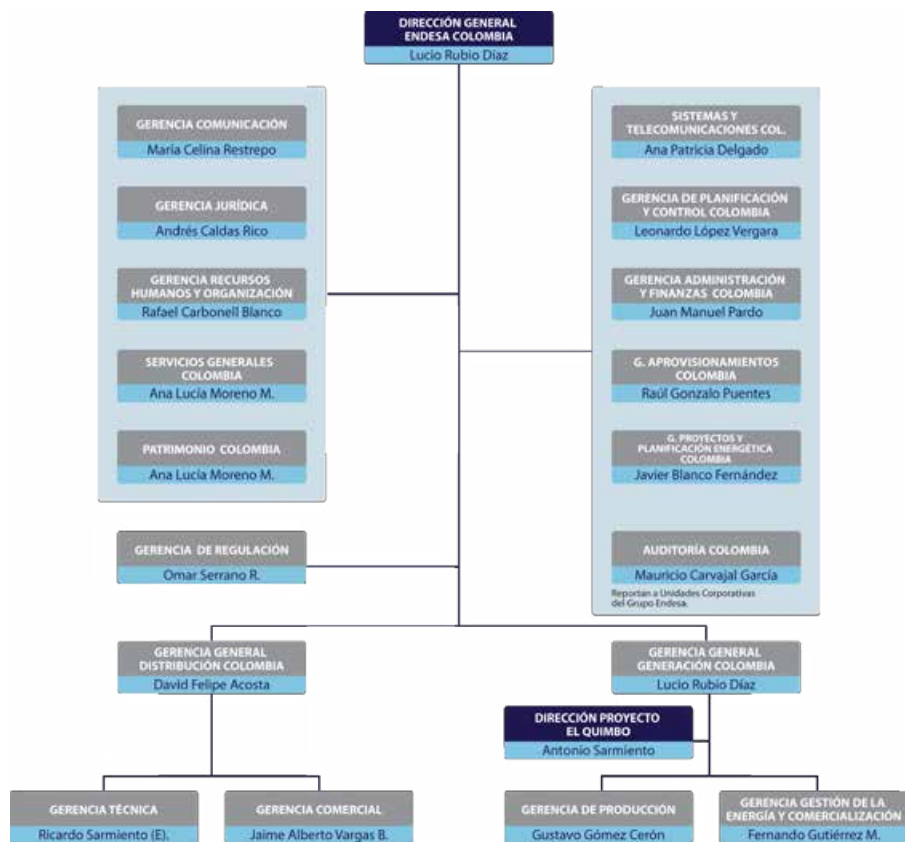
DIRECCIÓN GENERAL ENDESA COLOMBIA
Lucio Rubio Díaz

GERENCIA COMUNICACIÓN
María Celina Restrepo

GERENCIA JURÍDICA
Andrés Caldas Rico

GERENCIA RECURSOS HUMANOS Y ORGANIZACIÓN
Rafael Carbonell Blanco

SERVICIOS GENERALES COLOMBIA
Ana Lucía Moreno M.

PATRIMONIO COLOMBIA
Ana Lucía Moreno M.

SISTEMAS Y TELECOMUNICACIONES COL.
Ana Patricia Delgado

GERENCIA DE PLANIFICACIÓN Y CONTROL COLOMBIA
Leonardo López Vergara

GERENCIA ADMINISTRACIÓN Y FINANZAS COLOMBIA
Juan Manuel Pardo

G. APROVISIONAMIENTOS COLOMBIA
Raúl Gonzalo Puentes

G. PROYECTOS Y PLANIFICACIÓN ENERGÉTICA COLOMBIA
Javier Blanco Fernández

GERENCIA DE REGULACIÓN
Omar Serrano R.

AUDITORÍA COLOMBIA
Mauricio Carvajal García
Reportan a Unidades Corporativas del Grupo Endesa.

GERENCIA GENERAL DISTRIBUCIÓN COLOMBIA
David Felipe Acosta

GERENCIA GENERAL GENERACIÓN COLOMBIA
Lucio Rubio Díaz

DIRECCIÓN PROYECTO EL QUIMBO
Antonio Sarmiento

GERENCIA TÉCNICA
Ricardo Sarmiento (E).

GERENCIA COMERCIAL
Jaime Alberto Vargas B.

GERENCIA DE PRODUCCIÓN
Gustavo Gómez Cerón

GERENCIA GESTIÓN DE LA ENERGÍA Y COMERCIALIZACIÓN
Fernando Gutiérrez M.